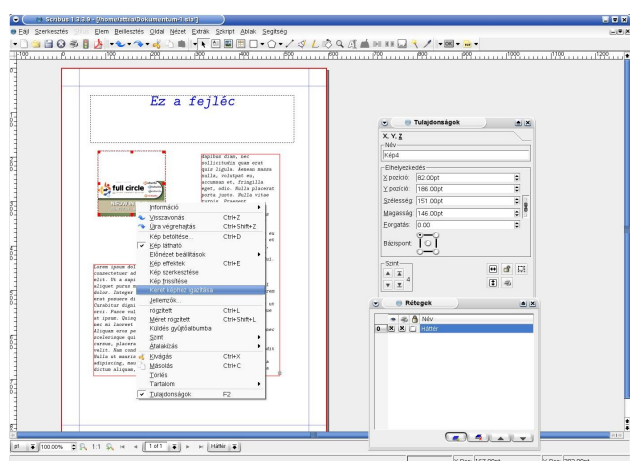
Scribus 1.3.3.9 - [/home/attila/Dokumentum-1.sla*]

Fájl Szerkesztés Stílus Elem Beillesztés Oldal Nézet Extrák Szkript Ablak Segítség

Ez a fejléc

full circle

Információ
Visszavonás Ctrl+Z
Újra végrehajtás Ctrl+Shift+Z
Kép betöltése... Ctrl+D
Kép látható
Előnézet beállítások
Kép effektek Ctrl+E
Kép szerkesztése
Kép frissítése
Keret kép méretre igazítása
Jellemzők...
rögzített Ctrl+L
Méret rögzítése Ctrl+Shift+L
Küldés gyűjtőalbumba
Szint
Átalakítás
Kivágás Ctrl+X
Másolás Ctrl+C
Törlés
Tartalom
Tulajdonságok F2

Tulajdonságok
X, Y, Z
Név
Kép4
Elhelyezkedés
X pozíció: 82.00pt
Y pozíció: 186.00pt
Szélesség: 151.00pt
Magasság: 146.00pt
Forgatás: 0.00
Bázispont:
Szint
4

Rétegek
Név
Háttér

100.00% 1:1 1 of 1 Háttér